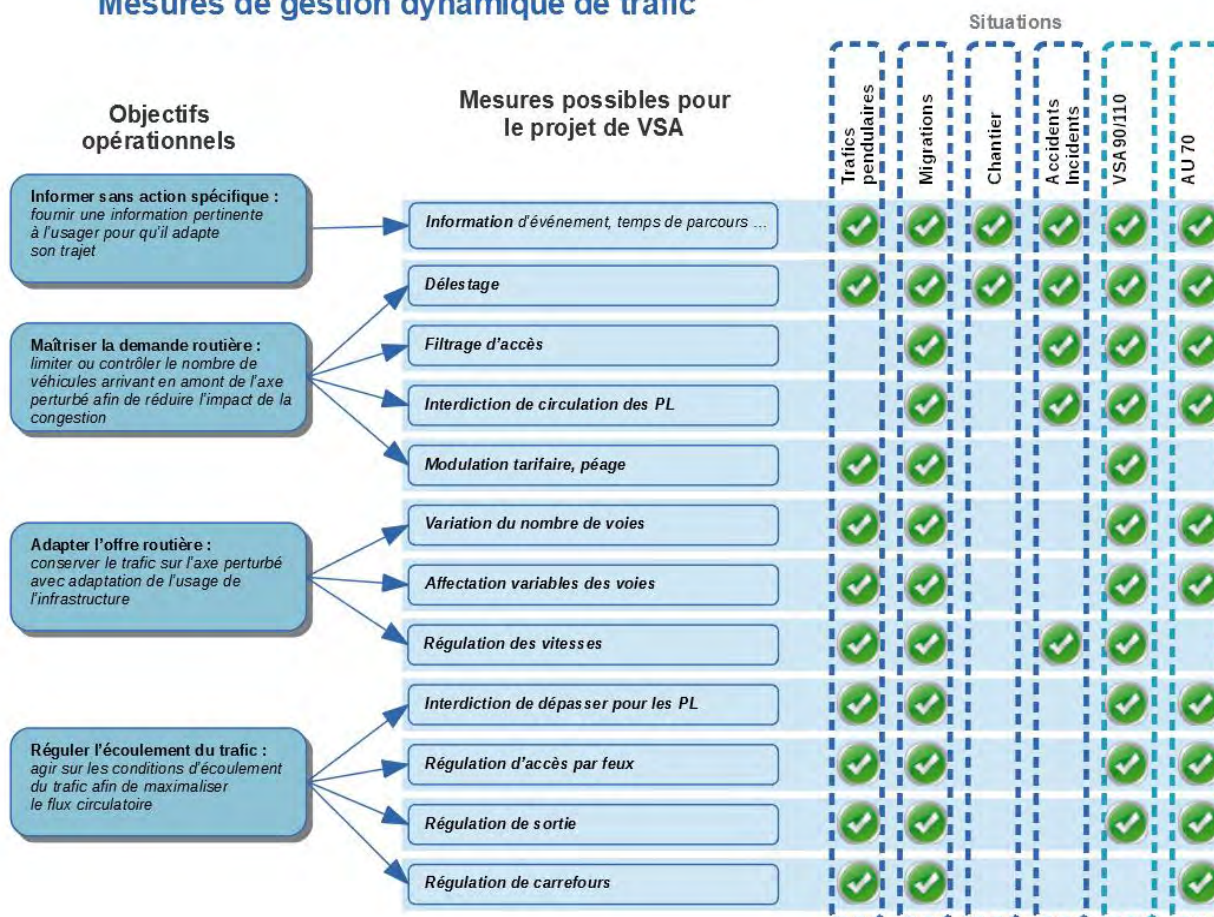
Mesures de gestion dynamique de trafic

Situations

Objectifs opérationnels

Mesures possibles pour le projet de VSA

| | Trafics pendulaires | Migrations | Chantier | Accidents Incidents | VSA 90/110 | AU 70 |
|---|---|---|---|---|---|---|
| Information d'événement, temps de parcours … | ✓ | ✓ | ✓ | ✓ | ✓ | ✓ |
| Délestage | ✓ | ✓ | ✓ | ✓ | ✓ | ✓ |
| Filtrage d'accès | | ✓ | | ✓ | ✓ | ✓ |
| Interdiction de circulation des PL | | ✓ | | ✓ | ✓ | ✓ |
| Modulation tarifaire, péage | ✓ | ✓ | | | ✓ | |
| Variation du nombre de voies | ✓ | ✓ | | | ✓ | ✓ |
| Affectation variables des voies | ✓ | ✓ | | | ✓ | ✓ |
| Régulation des vitesses | ✓ | ✓ | | ✓ | ✓ | |
| Interdiction de dépasser pour les PL | ✓ | ✓ | | | ✓ | ✓ |
| Régulation d'accès par feux | ✓ | ✓ | | | ✓ | ✓ |
| Régulation de sortie | ✓ | ✓ | | | ✓ | ✓ |
| Régulation de carrefours | ✓ | ✓ | | | ✓ | ✓ |

Informer sans action spécifique : fournir une information pertinente à l'usager pour qu'il adapte son trajet

Maîtriser la demande routière : limiter ou contrôler le nombre de véhicules arrivant en amont de l'axe perturbé afin de réduire l'impact de la congestion

Adapter l'offre routière : conserver le trafic sur l'axe perturbé avec adaptation de l'usage de l'infrastructure

Réguler l'écoulement du trafic : agir sur les conditions d'écoulement du trafic afin de maximaliser le flux circulatoire